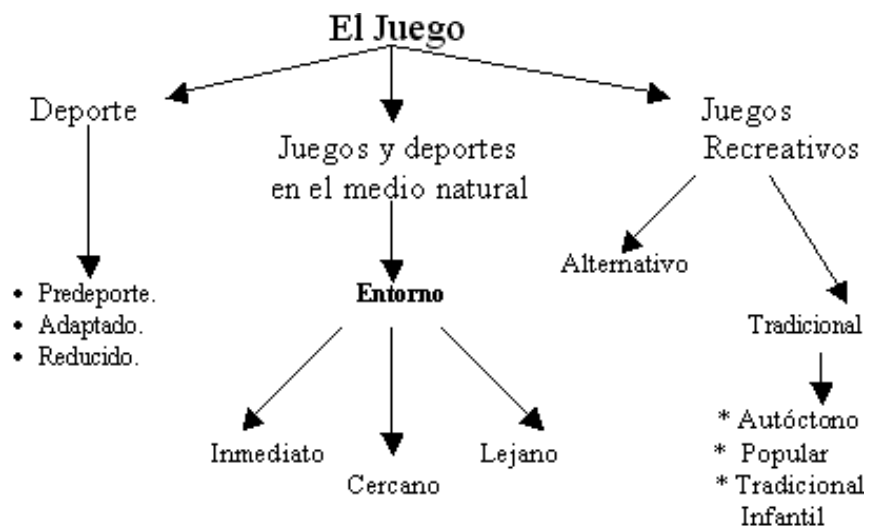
El Juego

Deporte

- Predeporte.
- Adaptado.
- Reducido.

Juegos y deportes en el medio natural

Entorno

Inmediato

Cercano

Lejano

Juegos Recreativos

Alternativo

Tradicional

* Autóctono
* Popular
* Tradicional Infantil